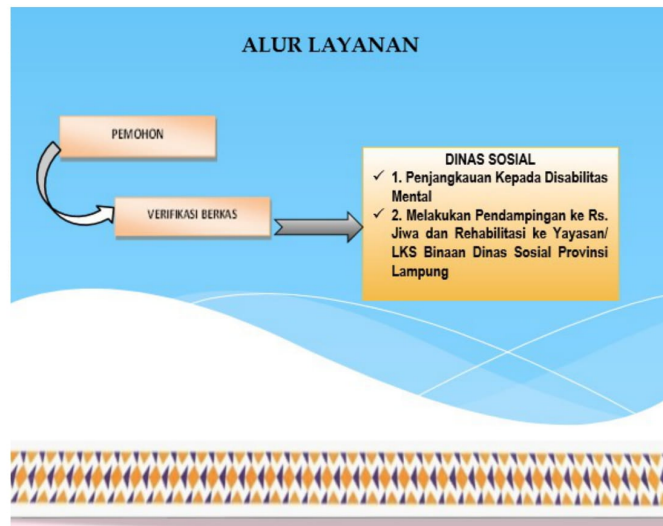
ALUR LAYANAN

PEMOHON

VERIFIKASI BERKAS

DINAS SOSIAL

✓ 1. Penjangkauan Kepada Disabilitas Mental

✓ 2. Melakukan Pendampingan ke Rs. Jiwa dan Rehabilitasi ke Yayasan/ LKS Binaan Dinas Sosial Provinsi Lampung